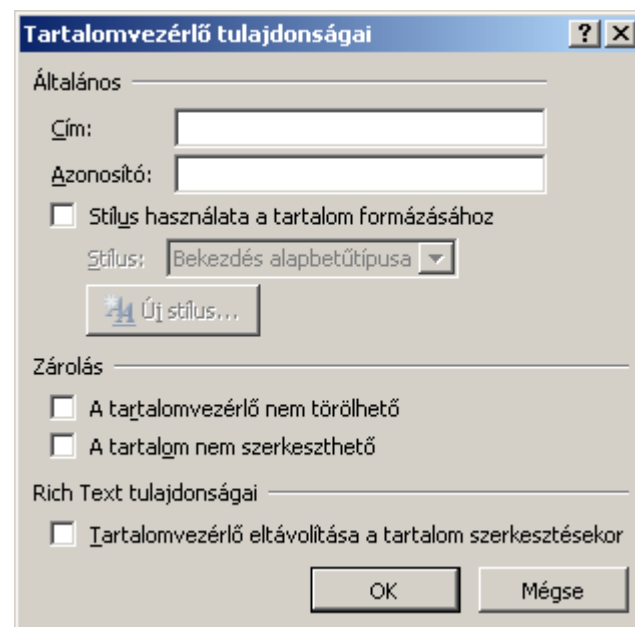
Tartalomvezérlő tulajdonságai

?

×

Általános

Cím:

Azonosító:

Stílus használata a tartalom formázásához

Stílus: Bekezdés alapbetűtípusa

Új stílus...

Zárolás

A tartalomvezérlő nem törölhető

A tartalom nem szerkeszthető

Rich Text tulajdonságai

Tartalomvezérlő eltávolítása a tartalom szerkesztésekor

OK

Mégse